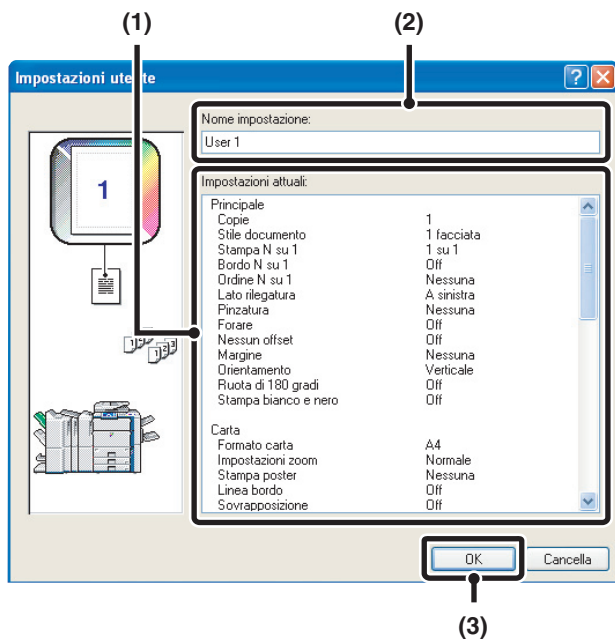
(1)
(2)

Impostazioni ute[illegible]te

1

Nome impostazione:
User 1

Impostazioni attuali:

| | |
|---|---|
| Principale | |
| Copie | 1 |
| Stile documento | 1 facciata |
| Stampa N su 1 | 1 su 1 |
| Bordo N su 1 | Off |
| Ordine N su 1 | Nessuna |
| Lato rilegatura | A sinistra |
| Pinzatura | Nessuna |
| Forare | Off |
| Nessun offset | Off |
| Margine | Nessuna |
| Orientamento | Verticale |
| Ruota di 180 gradi | Off |
| Stampa bianco e nero | Off |
| Carta | |
| Formato carta | A4 |
| Impostazioni zoom | Normale |
| Stampa poster | Nessuna |
| Linea bordo | Off |
| Sovrapposizione | Off |

OK
Cancella

(3)